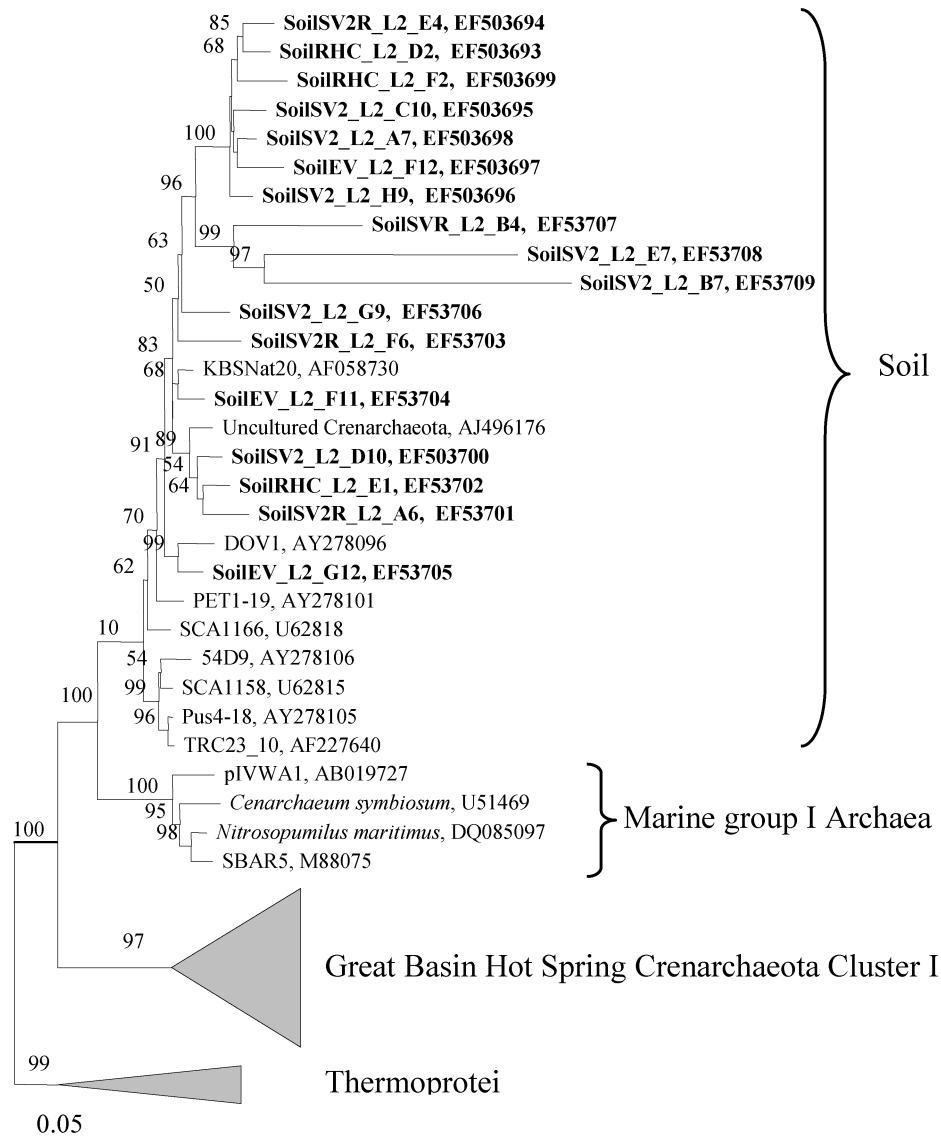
85 SoilSV2R_L2_E4, EF503694
68 SoilRHC_L2_D2, EF503693
SoilRHC_L2_F2, EF503699
SoilSV2_L2_C10, EF503695
100
SoilSV2_L2_A7, EF503698
SoilEV_L2_F12, EF503697
96
SoilSV2_L2_H9, EF503696
99 SoilSVR_L2_B4, EF53707
63
97 SoilSV2_L2_E7, EF53708
SoilSV2_L2_B7, EF53709
50
SoilSV2_L2_G9, EF53706
SoilSV2R_L2_F6, EF53703
83
68 KBSNat20, AF058730
SoilEV_L2_F11, EF53704
91 89 Uncultured Crenarchaeota, AJ496176
54 SoilSV2_L2_D10, EF503700
64 SoilRHC_L2_E1, EF53702
SoilSV2R_L2_A6, EF53701
70
99 DOV1, AY278096
SoilEV_L2_G12, EF53705
62
PET1-19, AY278101
10
SCA1166, U62818
54 54D9, AY278106
100
99 SCA1158, U62815
96 Pus4-18, AY278105
TRC23_10, AF227640
Soil
100 pIVWA1, AB019727
95 Cenarchaeum symbiosum, U51469
100
98 Nitrosopumilus maritimus, DQ085097
SBAR5, M88075
Marine group I Archaea
97
Great Basin Hot Spring Crenarchaeota Cluster I
99
Thermoprotei
0.05